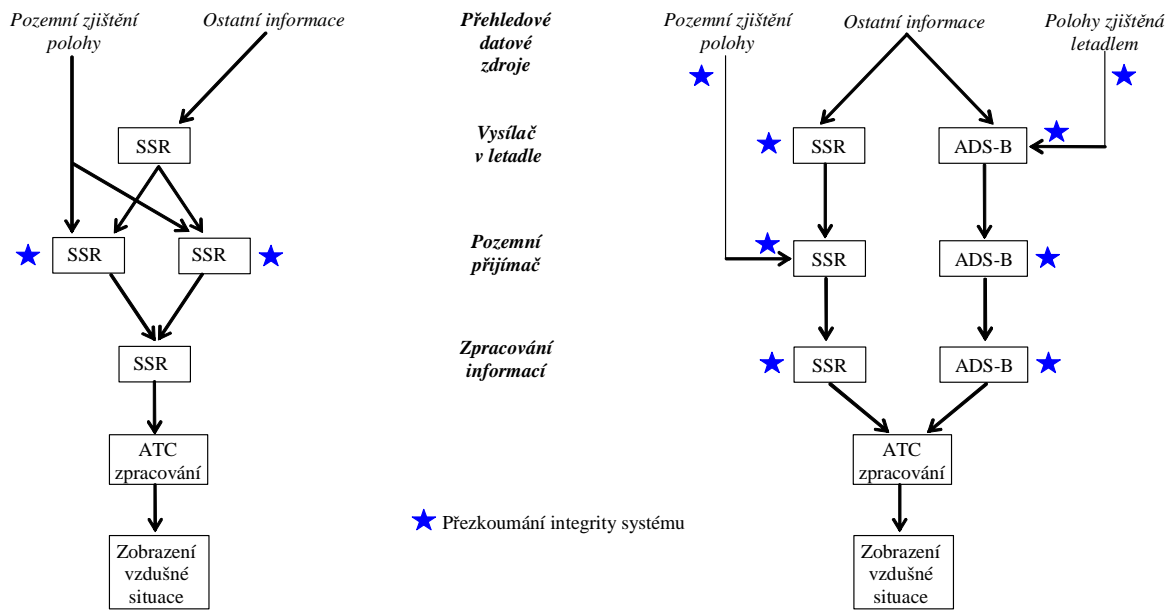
Pozemní zjištění polohy

Ostatní informace

SSR

SSR

SSR

SSR

ATC zpracování

Zobrazení vzdušné situace

Přehledové datové zdroje

Vysílač v letadle

Pozemní přijímač

Zpracování informací

Přezkoumání integrity systému

Pozemní zjištění polohy

Ostatní informace

Polohy zjištěná letadlem

SSR

ADS-B

SSR

ADS-B

SSR

ADS-B

ATC zpracování

Zobrazení vzdušné situace